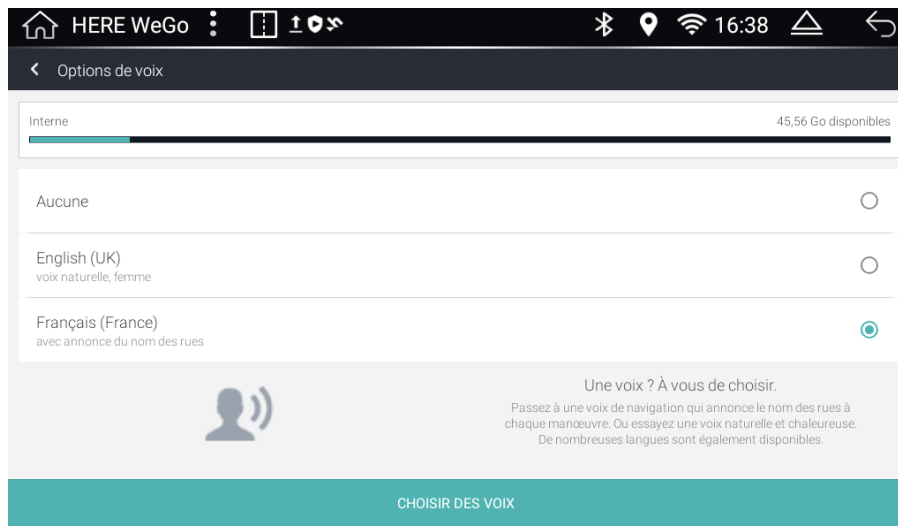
HERE WeGo

16:38

Options de voix

Interne

45,56 Go disponibles

Aucune

English (UK)
voix naturelle, femme

Français (France)
avec annonce du nom des rues

Une voix ? À vous de choisir.

Passez à une voix de navigation qui annonce le nom des rues à chaque manœuvre. Ou essayez une voix naturelle et chaleureuse. De nombreuses langues sont également disponibles.

CHOISIR DES VOIX